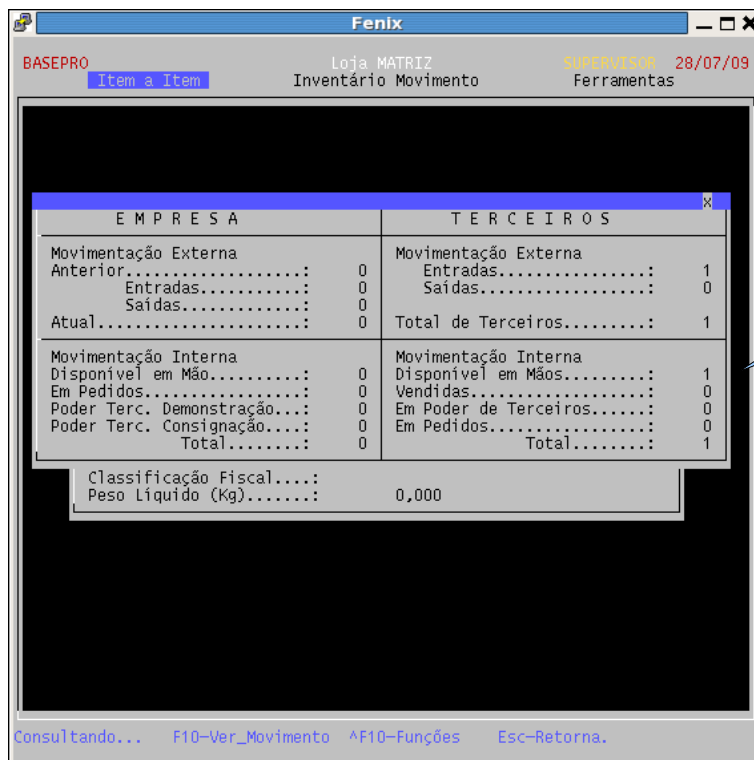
Fenix

BASEPRO Loja MATRIZ SUPERVISOR 28/07/09
Item a Item Inventário Movimento Ferramentas

x

| EMPRESA | | TERCEIROS | |
|---|---|---|---|
| Movimentação Externa | | Movimentação Externa | |
| Anterior...................: | 0 | Entradas................: | 1 |
| Entradas...........: | 0 | Saídas..................: | 0 |
| Saídas.............: | 0 | | |
| Atual......................: | 0 | Total de Terceiros.........: | 1 |
| Movimentação Interna | | Movimentação Interna | |
| Disponível em Mão..........: | 0 | Disponível em Mãos.........: | 1 |
| Em Pedidos.................: | 0 | Vendidas...................: | 0 |
| Poder Terc. Demonstração...: | 0 | Em Poder de Terceiros......: | 0 |
| Poder Terc. Consignação....: | 0 | Em Pedidos.................: | 0 |
| Total........: | 0 | Total........: | 1 |

Classificação Fiscal....:
Peso Líquido (Kg).......: 0,000

Consultando... F10-Ver_Movimento ^F10-Funções Esc-Retorna.